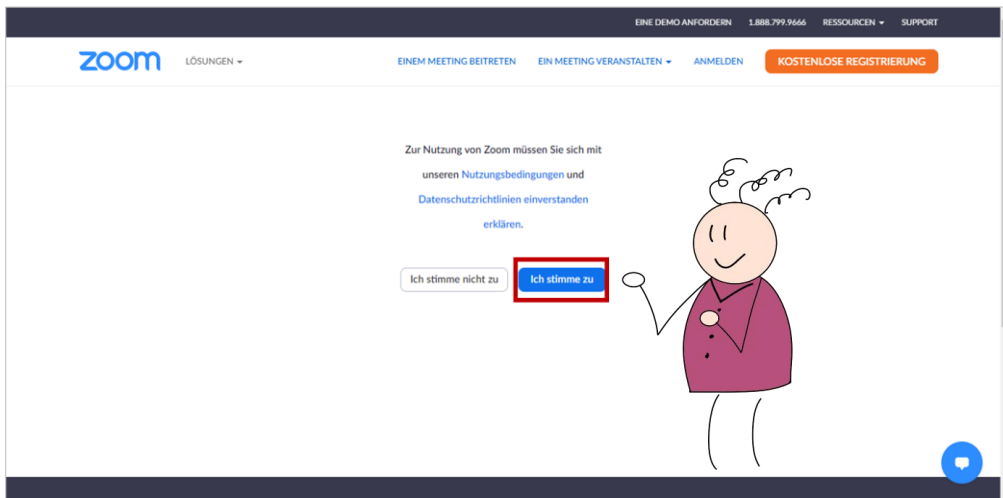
EINE DEMO ANFORDERN 1.888.799.9666 RESSOURCEN ▾ SUPPORT

zoom LÖSUNGEN ▾

EINEM MEETING BEITRETEN EIN MEETING VERANSTALTEN ▾ ANMELDEN KOSTENLOSE REGISTRIERUNG

Zur Nutzung von Zoom müssen Sie sich mit unseren Nutzungsbedingungen und Datenschutzrichtlinien einverstanden erklären.

Ich stimme nicht zu

Ich stimme zu